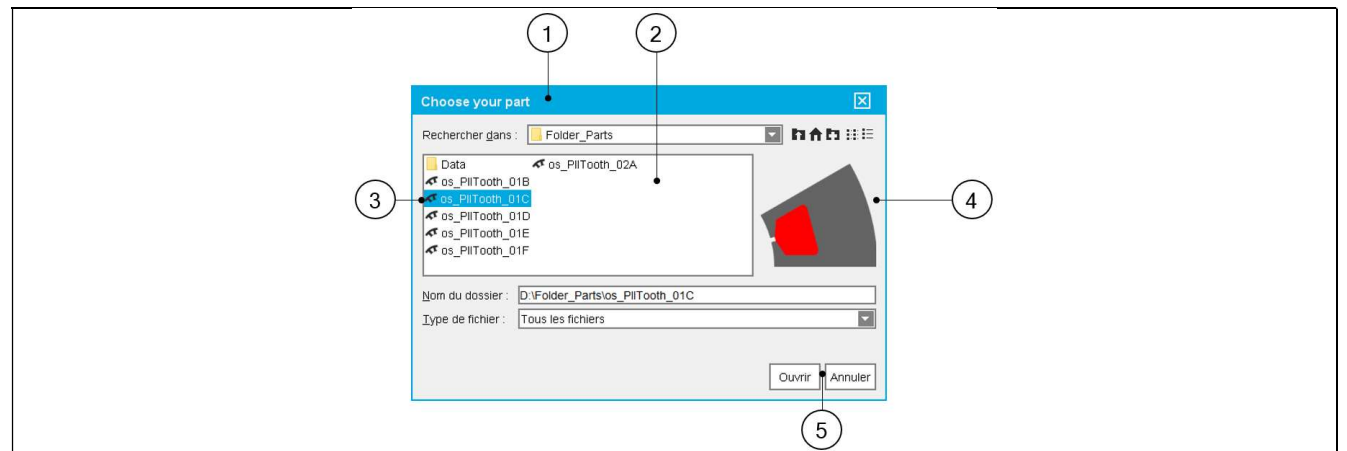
1
2
Choose your part
Rechercher dans : Folder_Parts
Data
os_PllTooth_02A
os_PllTooth_01B
os_PllTooth_01C
os_PllTooth_01D
os_PllTooth_01E
os_PllTooth_01F
3
4
Nom du dossier : D:\Folder_Parts\os_PllTooth_01C
Type de fichier : Tous les fichiers
Ouvrir
Annuler
5